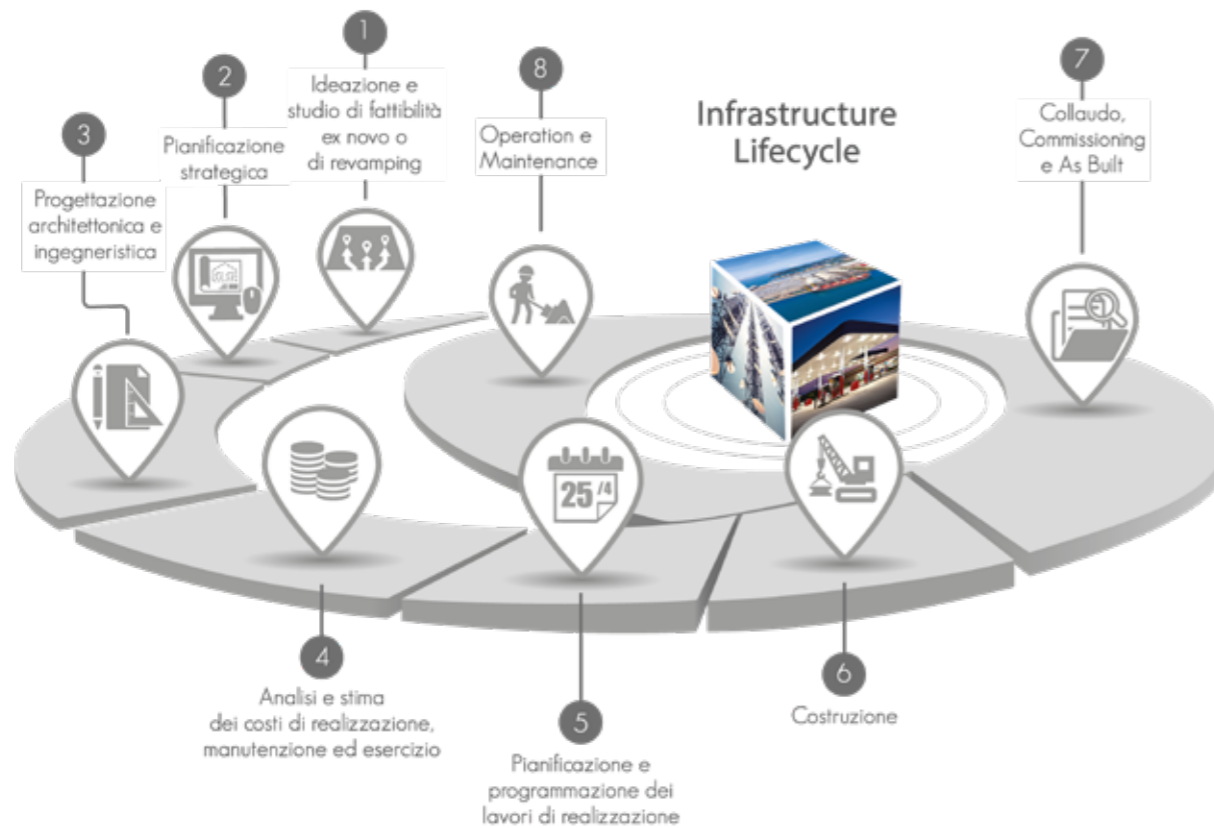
Infrastructure Lifecycle

3
Progettazione architettonica e ingegneristica

2
Pianificazione strategica

1
Ideazione e studio di fattibilità ex novo o di revamping

8
Operation e Maintenance

7
Collaudo, Commissioning e As Built

25 /4

4
Analisi e stima dei costi di realizzazione, manutenzione ed esercizio

5
Pianificazione e programmazione dei lavori di realizzazione

6
Costruzione